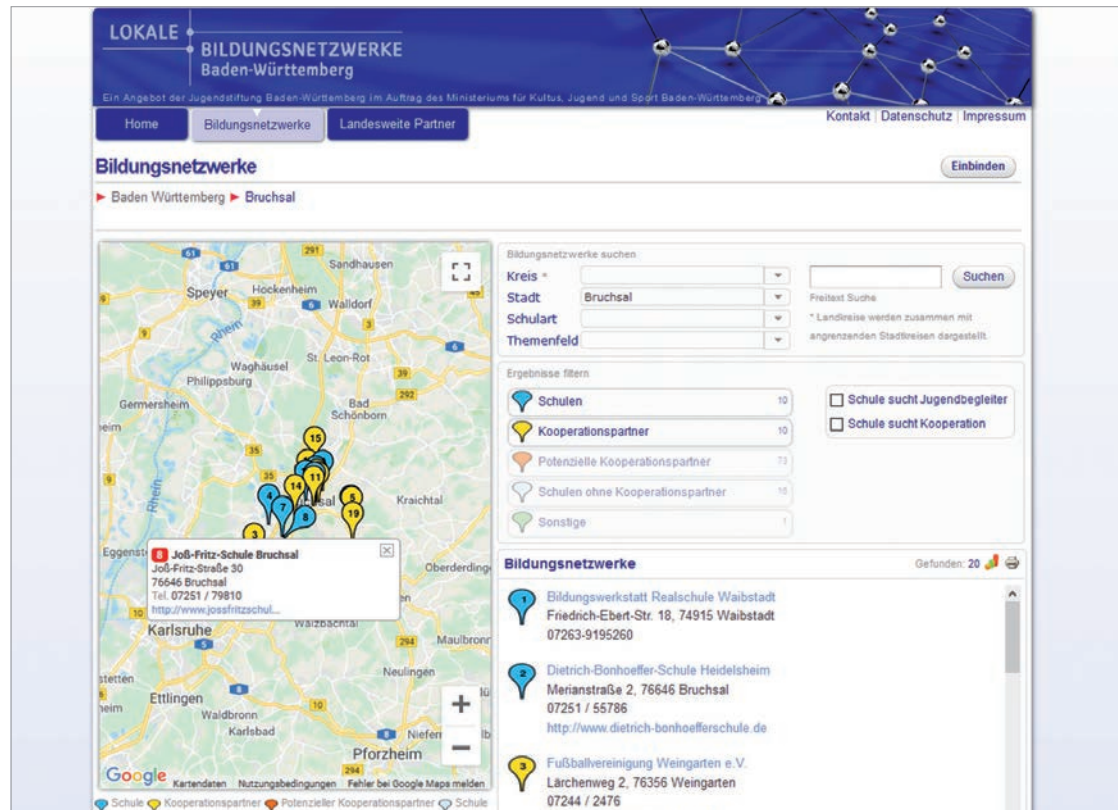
LOKALE
BILDUNGSNETZWERKE
Baden-Württemberg

Ein Angebot der Jugendstiftung Baden-Württemberg im Auftrag des Ministeriums für Kultus, Jugend und Sport Baden-Württemberg

Home | Bildungsnetzwerke | Landesweite Partner

Kontakt | Datenschutz | Impressum

Bildungsnetzwerke

Einbinden

► Baden Württemberg ► Bruchsal

Sandhausen
Speyer
Hockenheim
Walldorf
Rhein
Waghäusel
St. Leon-Rot
Philippsburg
Germersheim
Bad Schönborn
Kraichtal
Eggenst
Oberderdinge
Karlsruhe
Walzbachtal
Maulbronn
Neulingen
Ettlingen
Waldbronn
Karlsbad
Niefern
Pforzheim

8 Joß-Fritz-Schule Bruchsal
Joß-Fritz-Straße 30
76646 Bruchsal
Tel. 07251 / 79810
http://www.jossfritzschul...

Google Kartendaten Nutzungsbedingungen Fehler bei Google Maps melden

Schule Kooperationspartner Potenzieller Kooperationspartner Schule

Bildungsnetzwerke suchen
Kreis *
Stadt Bruchsal
Schulart
Themenfeld

Suchen
Freitext Suche
* Landkreise werden zusammen mit angrenzenden Stadtkreisen dargestellt.

Ergebnisse filtern
Schulen 10
Kooperationspartner 10
Potenzielle Kooperationspartner 73
Schulen ohne Kooperationspartner 16
Sonstige 1

Schule sucht Jugendbegleiter
Schule sucht Kooperation

Bildungsnetzwerke
Gefunden: 20

Bildungswerkstatt Realschule Waibstadt
Friedrich-Ebert-Str. 18, 74915 Waibstadt
07263-9195260

Dietrich-Bonhoeffer-Schule Heidelsheim
Merianstraße 2, 76646 Bruchsal
07251 / 55786
http://www.dietrich-bonhoefferschule.de

Fußballvereinigung Weingarten e.V.
Lärchenweg 2, 76356 Weingarten
07244 / 2476